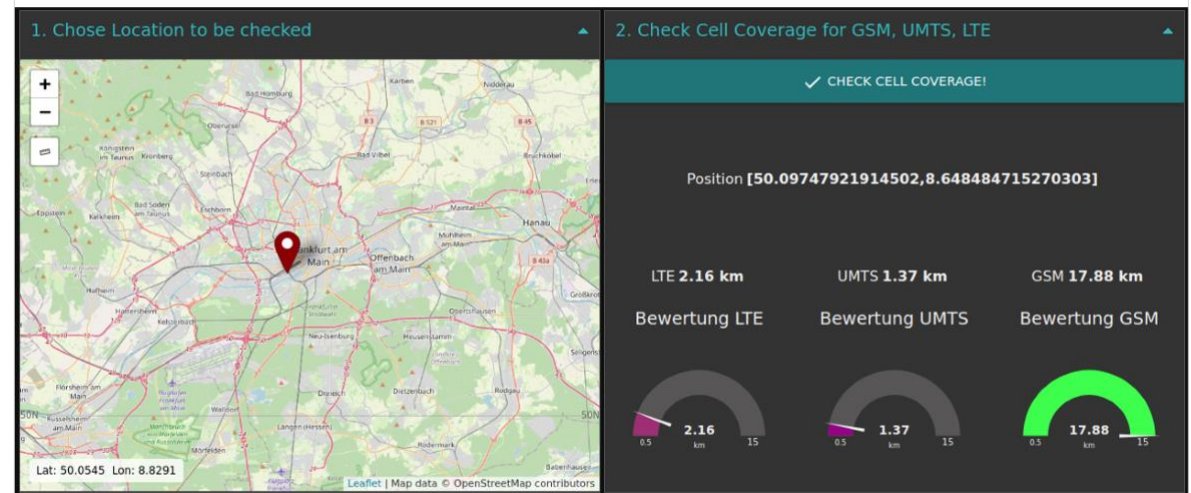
1. Chose Location to be checked

2. Check Cell Coverage for GSM, UMTS, LTE

+
−

CHECK CELL COVERAGE!

Position [50.09747921914502,8.648484715270303]

LTE 2.16 km

UMTS 1.37 km

GSM 17.88 km

Bewertung LTE

Bewertung UMTS

Bewertung GSM

0.5 2.16 km 15

0.5 1.37 km 15

0.5 17.88 km 15

Lat: 50.0545 Lon: 8.8291

Leaflet | Map data © OpenStreetMap contributors

Bad Homburg
Karben
Nidderau
Oberursel
Königstein im Taunus
Kronberg
Bad Vilbel
Bruchköbel
Steinbach
Bad Soden am Taunus
Eschborn
Maintal
Hanau
Eppstein
Kelkheim
Frankfurt am Main
Offenbach am Main
Mühlheim am Main
Hofheim
Hattersheim
Kelsterbach
Obertshausen
Großkrotzenburg
Neu-Isenburg
Heusenstamm
Seligenstadt
Flörsheim am Main
Rüsselsheim am Main
Dreieich
Dietzenbach
Rodgau
Walldorf
Langen (Hessen)
Mörfelden
Rodermark
Babenhausen
50N
50N
B 3
B 521
B 45
B 43a